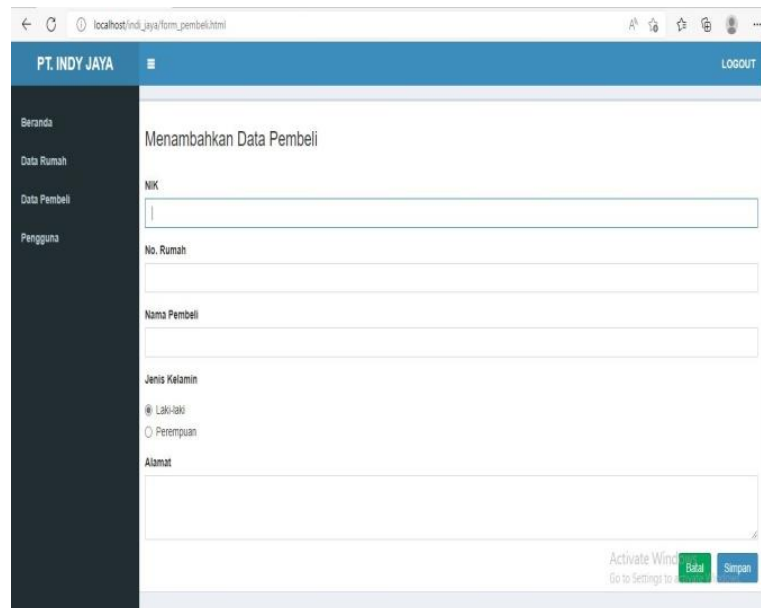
localhost/indi_jaya/form_pembeli.html

PT. INDY JAYA

LOGOUT

Beranda

Data Rumah

Data Pembeli

Pengguna

Menambahkan Data Pembeli

NIK

No. Rumah

Nama Pembeli

Jenis Kelamin

Laki-laki

Perempuan

Alamat

Activate Wind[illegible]
Go to Settings to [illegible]

Batal

Simpan